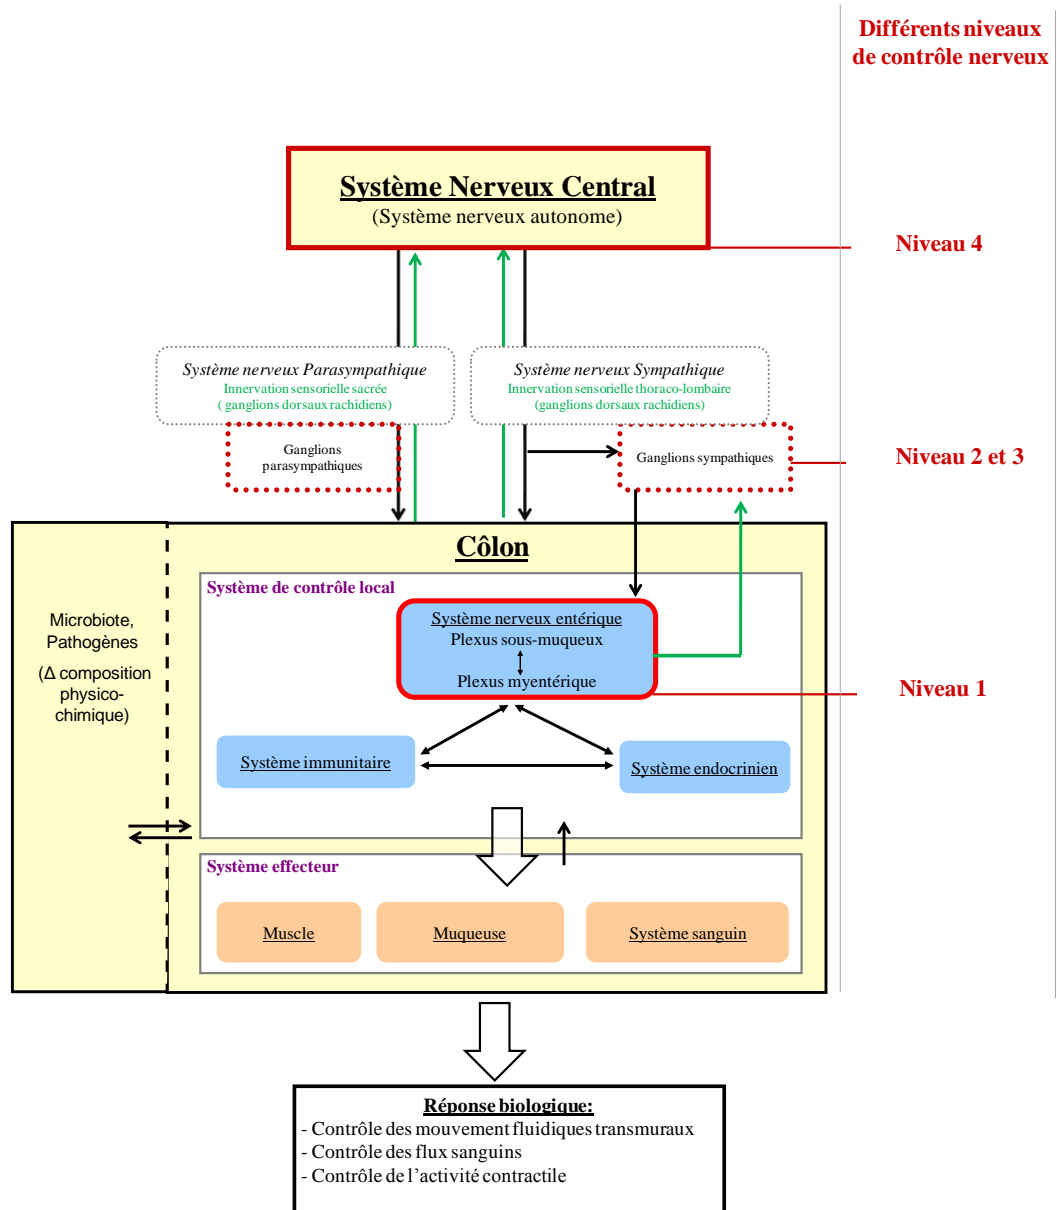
Différents niveaux de contrôle nerveux

Système Nerveux Central
(Système nerveux autonome)

Niveau 4

Système nerveux Parasympathique
Innervation sensorielle sacrée
( ganglions dorsaux rachidiens)

Système nerveux Sympathique
Innervation sensorielle thoraco-lombaire
(ganglions dorsaux rachidiens)

Ganglions parasympathiques

Ganglions sympathiques

Niveau 2 et 3

Côlon

Microbiote, Pathogènes
(Δ composition physico-chimique)

Système de contrôle local

Système nerveux entérique
Plexus sous-muqueux
Plexus myentérique

Niveau 1

Système immunitaire

Système endocrinien

Système effecteur

Muscle

Muqueuse

Système sanguin

Réponse biologique:
- Contrôle des mouvement fluidiques transmuraux
- Contrôle des flux sanguins
- Contrôle de l'activité contractile